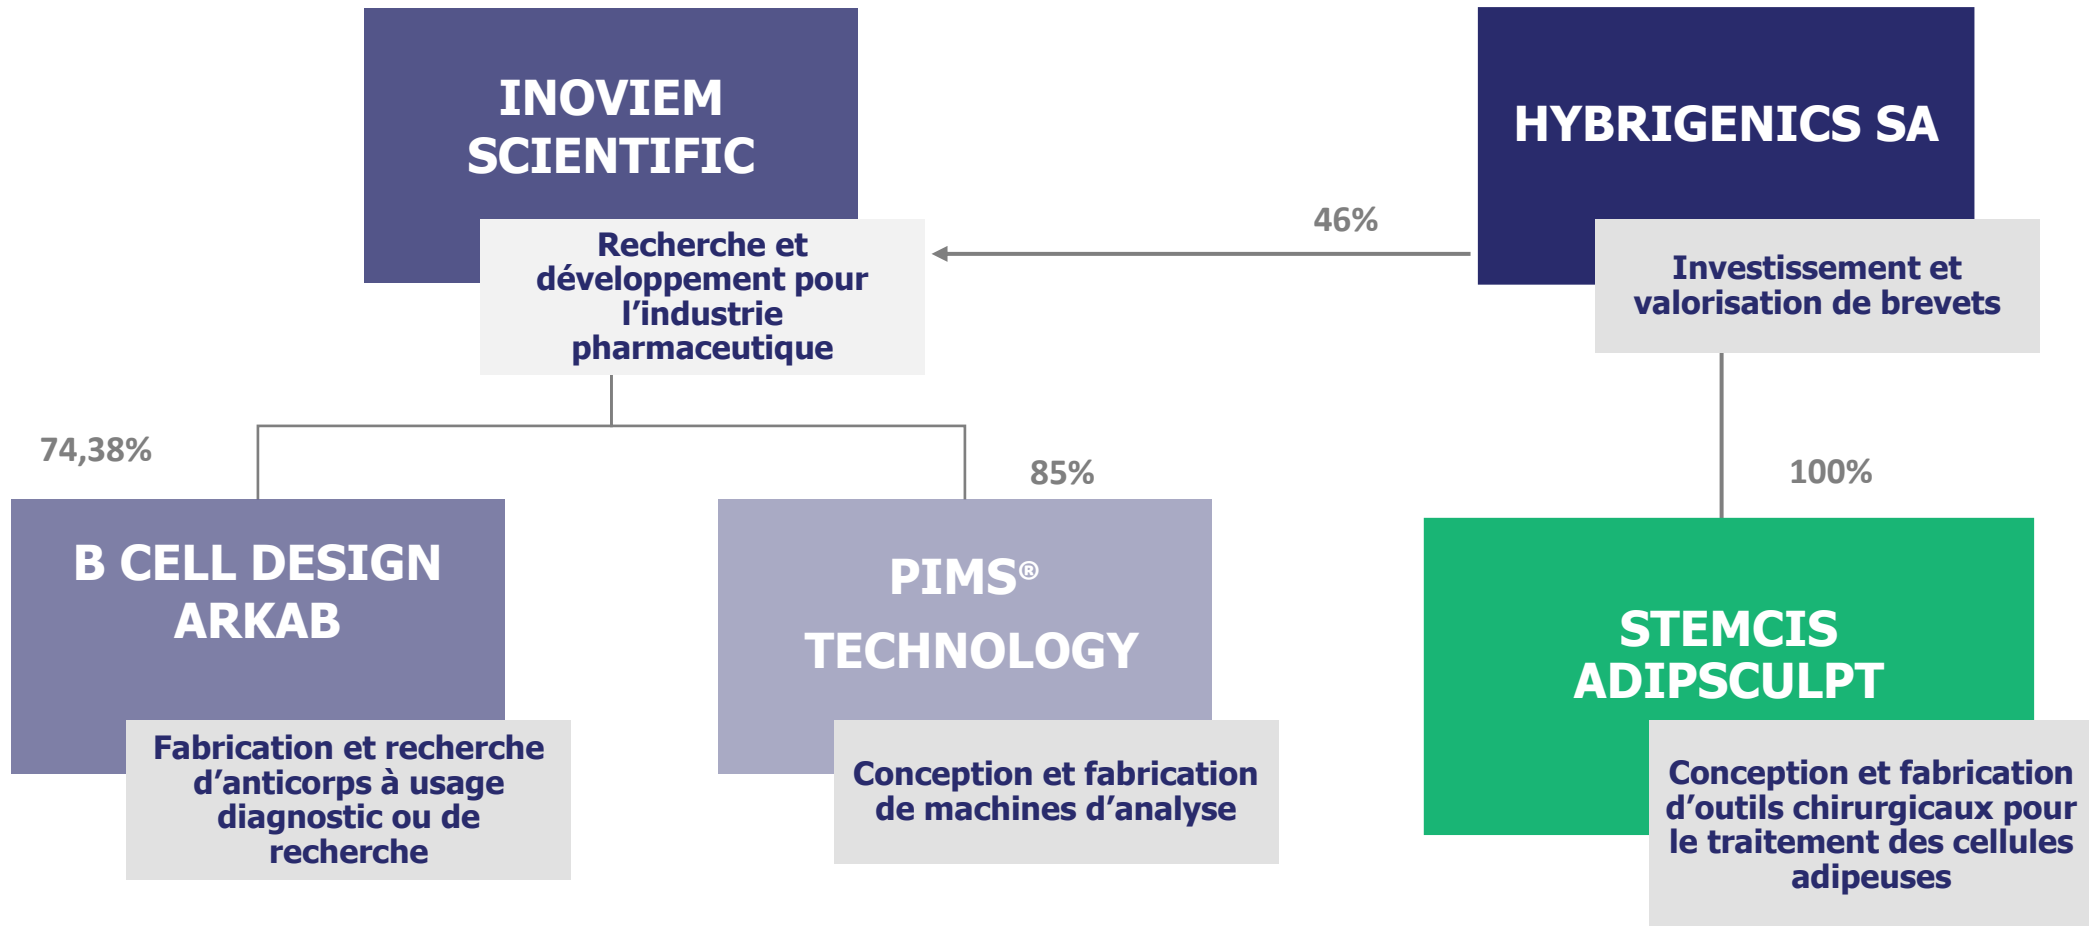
INOVIEM SCIENTIFIC

Recherche et développement pour l'industrie pharmaceutique

HYBRIGENICS SA

Investissement et valorisation de brevets

46%

74,38%

85%

100%

B CELL DESIGN ARKAB

Fabrication et recherche d'anticorps à usage diagnostic ou de recherche

PIMS® TECHNOLOGY

Conception et fabrication de machines d'analyse

STEMCIS ADIPSCULPT

Conception et fabrication d'outils chirurgicaux pour le traitement des cellules adipeuses